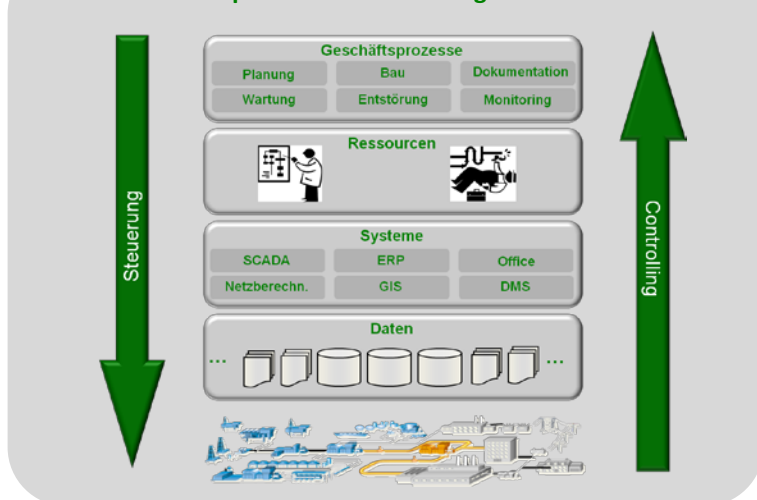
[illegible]

Steuerung

Geschäftsprozesse

| Planung | Bau | Dokumentation |
|---|---|---|
| Wartung | Entstörung | Monitoring |

Ressourcen

Systeme

| SCADA | ERP | Office |
|---|---|---|
| Netzberechn. | GIS | DMS |

Daten

... ...

Controlling